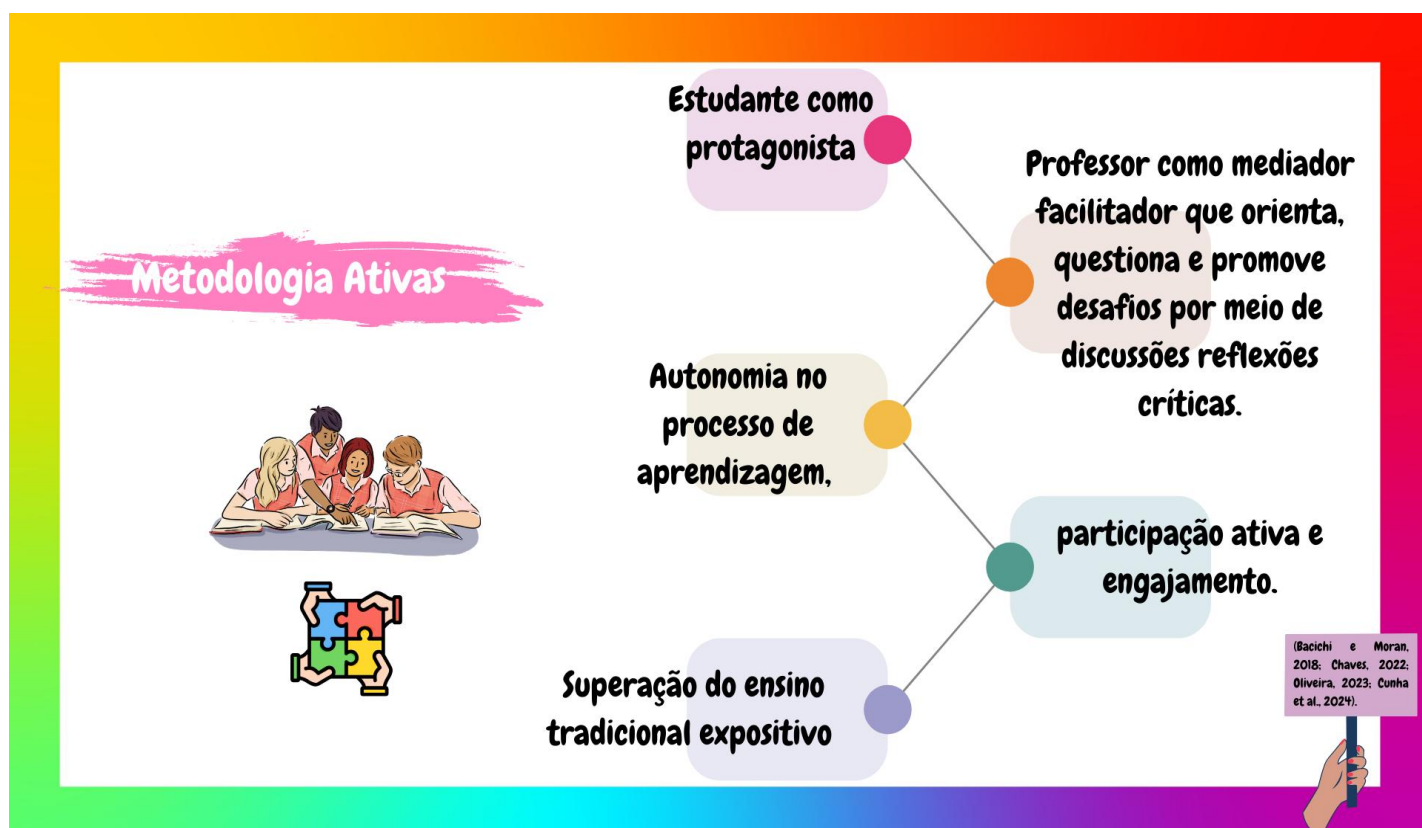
Metodologia Ativas

Estudante como protagonista

Professor como mediador facilitador que orienta, questiona e promove desafios por meio de discussões reflexões críticas.

Autonomia no processo de aprendizagem,

participação ativa e engajamento.

Superação do ensino tradicional expositivo

(Bacichi e Moran, 2018; Chaves, 2022; Oliveira, 2023; Cunha et al., 2024).